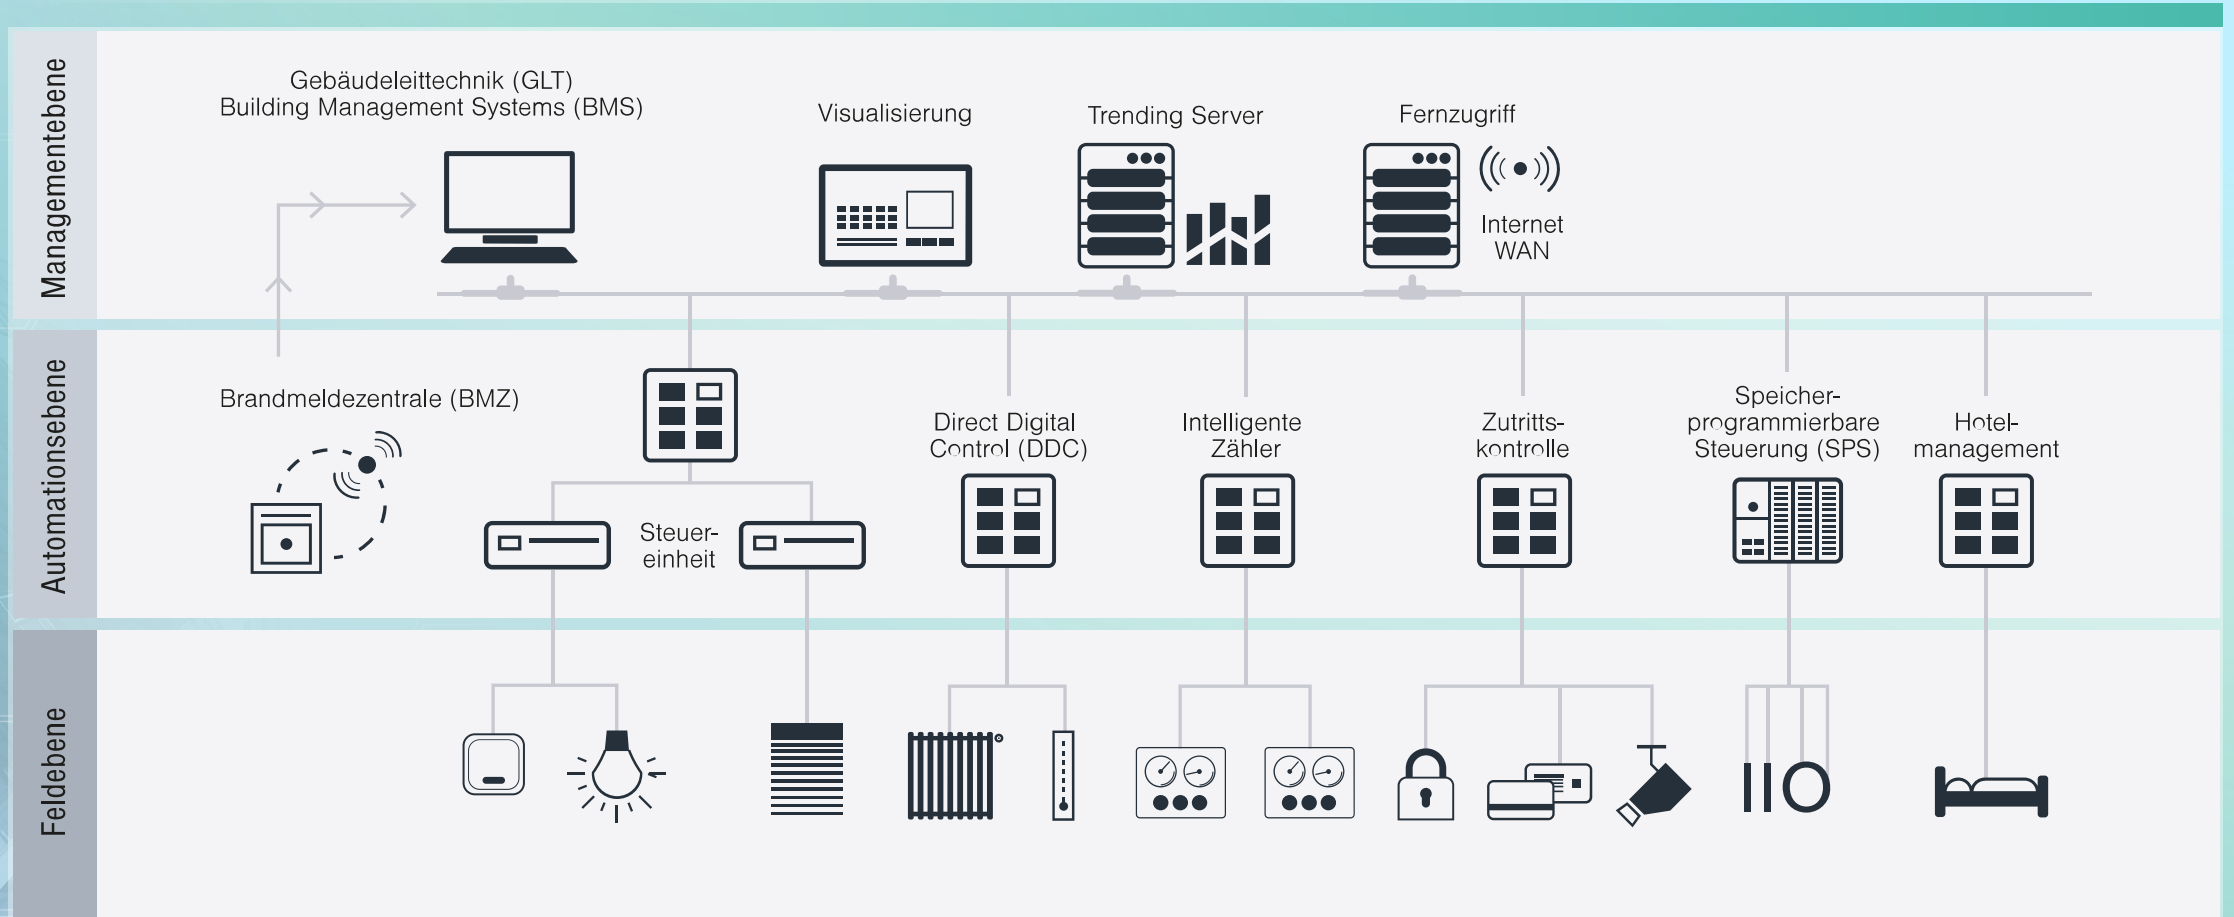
Managementebene

Gebäudeleittechnik (GLT)
Building Management Systems (BMS)

Visualisierung

Trending Server

Fernzugriff

Internet
WAN

Automationsebene

Brandmeldezentrale (BMZ)

Steuereinheit

Direct Digital Control (DDC)

Intelligente Zähler

Zutrittskontrolle

Speicherprogrammierbare Steuerung (SPS)

Hotelmanagement

Feldebene

I/O